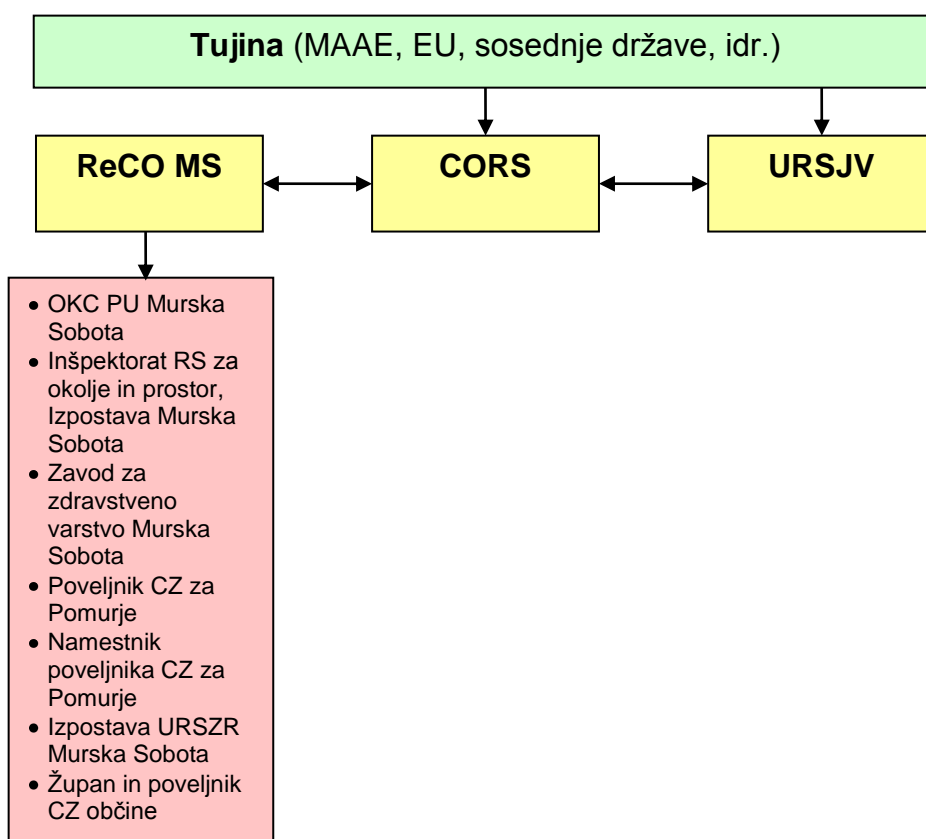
**Tujina** (MAAE, EU, sosednje države, idr.)

ReCO MS

CORS

URSJV

- OKC PU Murska Sobota
- Inšpektorat RS za okolje in prostor, Izpostava Murska Sobota
- Zavod za zdravstveno varstvo Murska Sobota
- Poveljnik CZ za Pomurje
- Namestnik poveljnika CZ za Pomurje
- Izpostava URSZR Murska Sobota
- Župan in poveljnik CZ občine